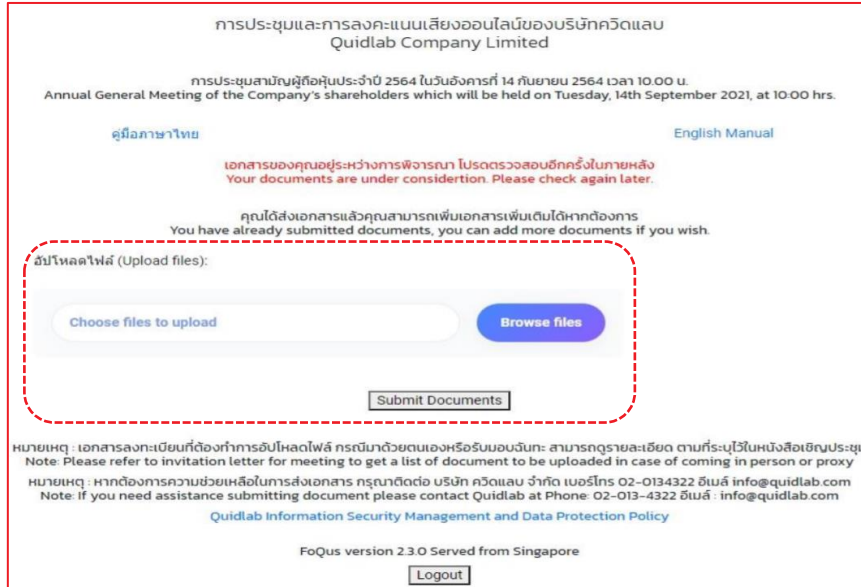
การประชุมและการลงคะแนนเสียงออนไลน์ของบริษัทควิดแลบ
Quidlab Company Limited

การประชุมสามัญผู้ถือหุ้นประจำปี 2564 ในวันอังคารที่ 14 กันยายน 2564 เวลา 10.00 น.
Annual General Meeting of the Company's shareholders which will be held on Tuesday, 14th September 2021, at 10:00 hrs.

คู่มือภาษาไทย

English Manual

เอกสารของคุณอยู่ระหว่างการพิจารณา โปรดตรวจสอบอีกครั้งในภายหลัง
Your documents are under considertion. Please check again later.

คุณได้ส่งเอกสารแล้วคุณสามารถเพิ่มเอกสารเพิ่มเติมได้หากต้องการ
You have already submitted documents, you can add more documents if you wish.

อัปโหลดไฟล์ (Upload files):

Choose files to upload

Browse files

Submit Documents

หมายเหตุ : เอกสารลงทะเบียนที่ต้องทำการอัปโหลดไฟล์ กรณีมาด้วยตนเองหรือรับมอบฉันทะ สามารถดูรายละเอียด ตามที่ระบุไว้ในหนังสือเชิญประชุ
Note: Please refer to invitation letter for meeting to get a list of document to be uploaded in case of coming in person or proxy

หมายเหตุ : หากต้องการความช่วยเหลือในการส่งเอกสาร กรุณาติดต่อ บริษัท ควิดแลบ จำกัด เบอร์โทร 02-0134322 อีเมล์ info@quidlab.com
Note: If you need assistance submitting document please contact Quidlab at Phone: 02-013-4322 อีเมล์ : info@quidlab.com

Quidlab Information Security Management and Data Protection Policy

FoQus version 2.3.0 Served from Singapore

Logout